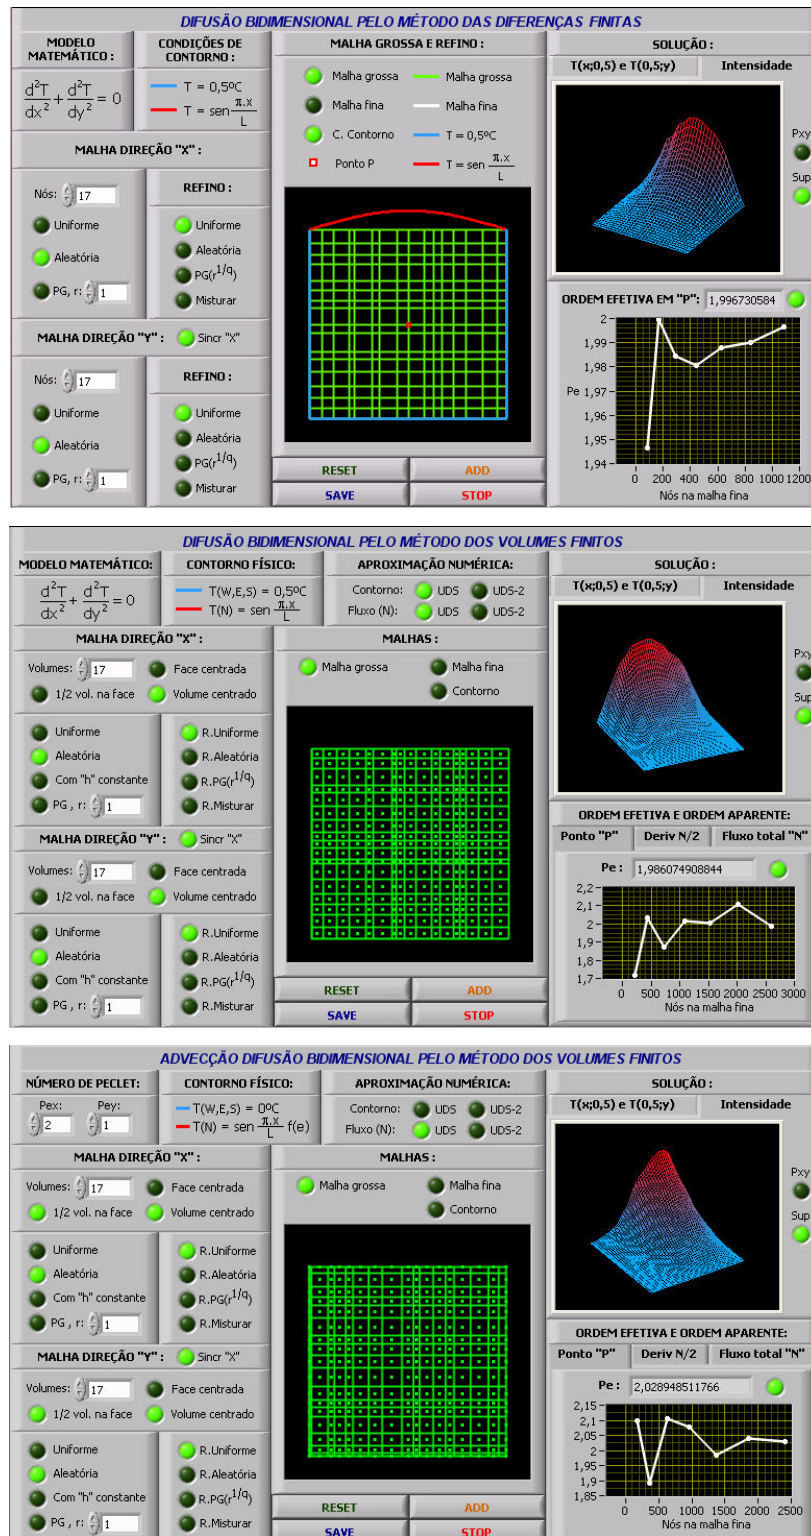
DIFUSÃO BIDIMENSIONAL PELO MÉTODO DAS DIFERENÇAS FINITAS

MODELO MATEMÁTICO :

$\frac{d^2T}{dx^2} + \frac{d^2T}{dy^2} = 0$

CONDIÇÕES DE CONTORNO :

T = 0,5ºC

T = sen $\frac{\pi.x}{L}$

MALHA GROSSA E REFINO :

Malha grossa
Malha grossa
Malha fina
Malha fina
C. Contorno
T = 0,5ºC
Ponto P
T = sen $\frac{\pi.x}{L}$

SOLUÇÃO :

T(x;0,5) e T(0,5;y)
Intensidade

Pxy
Sup

MALHA DIREÇÃO "X" :

Nós: 17

Uniforme
Aleatória
PG, r: 1

REFINO :

Uniforme
Aleatória
PG($r^{1/q}$)
Misturar

MALHA DIREÇÃO "Y" :
Sincr "X"

Nós: 17

Uniforme
Aleatória
PG, r: 1

REFINO :

Uniforme
Aleatória
PG($r^{1/q}$)
Misturar

ORDEM EFETIVA EM "P": 1,996730584

Pe

2
1,99
1,98
1,97
1,96
1,95
1,94

0 200 400 600 800 1000 1200

Nós na malha fina

RESET
ADD
SAVE
STOP

DIFUSÃO BIDIMENSIONAL PELO MÉTODO DOS VOLUMES FINITOS

MODELO MATEMÁTICO:

$\frac{d^2T}{dx^2} + \frac{d^2T}{dy^2} = 0$

CONTORNO FÍSICO:

T(W,E,S) = 0,5ºC

T(N) = sen $\frac{\pi.x}{L}$

APROXIMAÇÃO NUMÉRICA:

Contorno: UDS UDS-2
Fluxo (N): UDS UDS-2

SOLUÇÃO :

T(x;0,5) e T(0,5;y)
Intensidade

Pxy
Sup

MALHA DIREÇÃO "X" :

Volumes: 17
Face centrada
1/2 vol. na face
Volume centrado

MALHAS :

Malha grossa
Malha fina
Contorno

Uniforme
Aleatória
Com "h" constante
PG , r: 1

R.Uniforme
R.Aleatória
R.PG($r^{1/q}$)
R.Misturar

MALHA DIREÇÃO "Y" :
Sincr "X"

Volumes: 17
Face centrada
1/2 vol. na face
Volume centrado

Uniforme
Aleatória
Com "h" constante
PG , r: 1

R.Uniforme
R.Aleatória
R.PG($r^{1/q}$)
R.Misturar

ORDEM EFETIVA E ORDEM APARENTE:

Ponto "P"
Deriv N/2
Fluxo total "N"

Pe : 1,986074908844

2,2
2,1
2
1,9
1,8
1,7

0 500 1000 1500 2000 2500 3000

Nós na malha fina

RESET
ADD
SAVE
STOP

ADVECÇÃO DIFUSÃO BIDIMENSIONAL PELO MÉTODO DOS VOLUMES FINITOS

NÚMERO DE PECLET:

Pex: 2
Pey: 1

CONTORNO FÍSICO:

T(W,E,S) = 0ºC

T(N) = sen $\frac{\pi.x}{L}$ f(e)

APROXIMAÇÃO NUMÉRICA:

Contorno: UDS UDS-2
Fluxo (N): UDS UDS-2

SOLUÇÃO :

T(x;0,5) e T(0,5;y)
Intensidade

Pxy
Sup

MALHA DIREÇÃO "X" :

Volumes: 17
Face centrada
1/2 vol. na face
Volume centrado

MALHAS :

Malha grossa
Malha fina
Contorno

Uniforme
Aleatória
Com "h" constante
PG , r: 1

R.Uniforme
R.Aleatória
R.PG($r^{1/q}$)
R.Misturar

MALHA DIREÇÃO "Y" :
Sincr "X"

Volumes: 17
Face centrada
1/2 vol. na face
Volume centrado

Uniforme
Aleatória
Com "h" constante
PG , r: 1

R.Uniforme
R.Aleatória
R.PG($r^{1/q}$)
R.Misturar

ORDEM EFETIVA E ORDEM APARENTE:

Ponto "P"
Deriv N/2
Fluxo total "N"

Pe : 2,028948511766

2,15
2,1
2,05
2
1,95
1,9
1,85

0 500 1000 1500 2000 2500

Nós na malha fina

RESET
ADD
SAVE
STOP